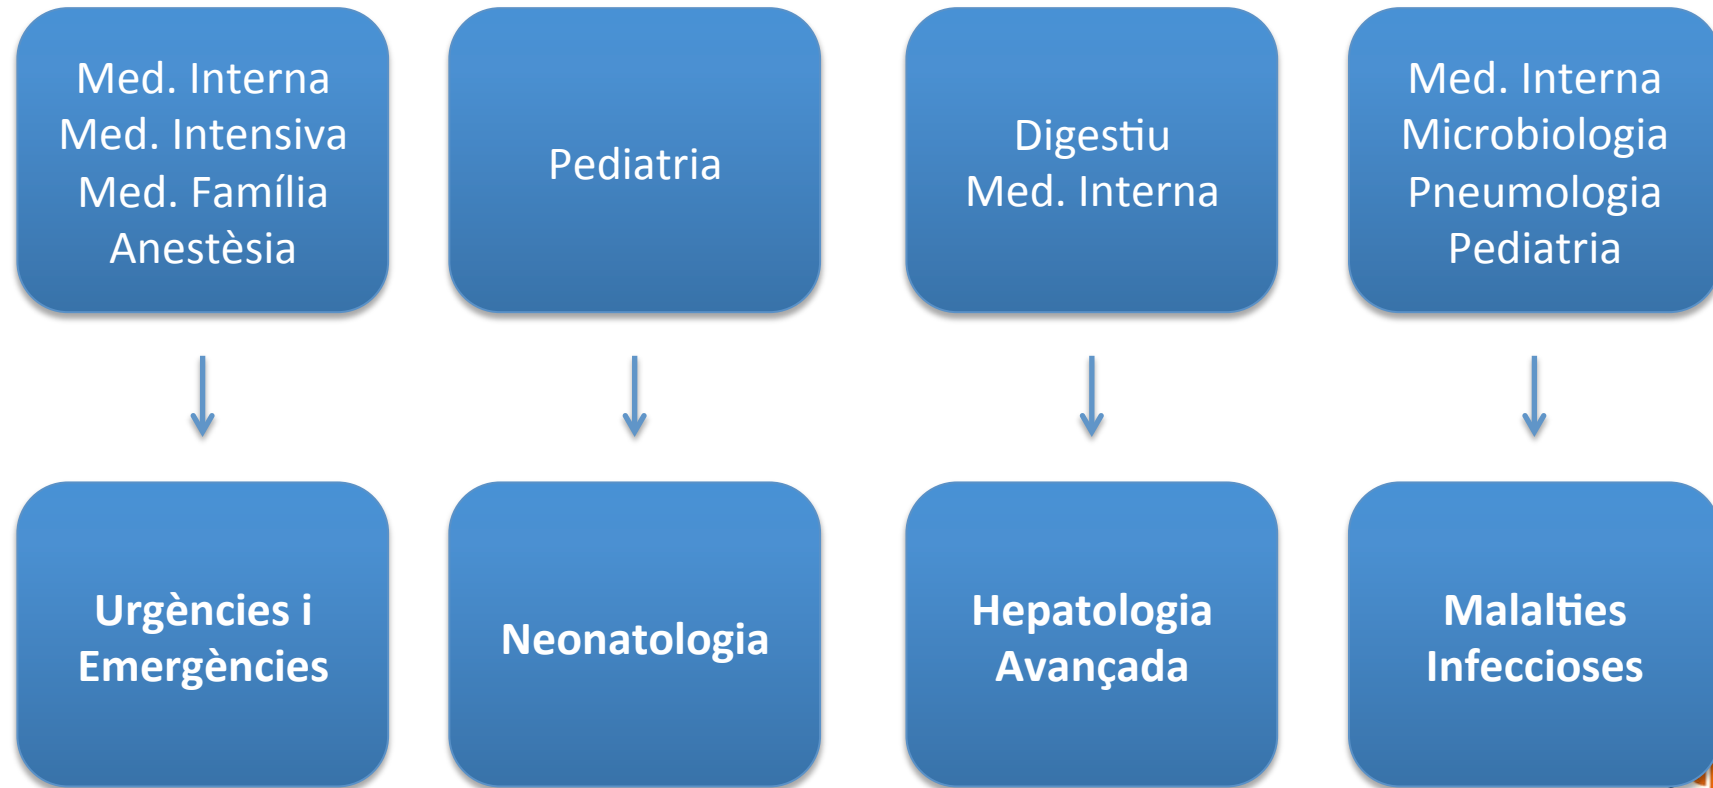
Med. Interna
Med. Intensiva
Med. Família
Anestèsia

Urgències i Emergències

Pediatria

Neonatologia

Digestiu
Med. Interna

Hepatologia Avançada

Med. Interna
Microbiologia
Pneumologia
Pediatria

Malalties Infeccioses